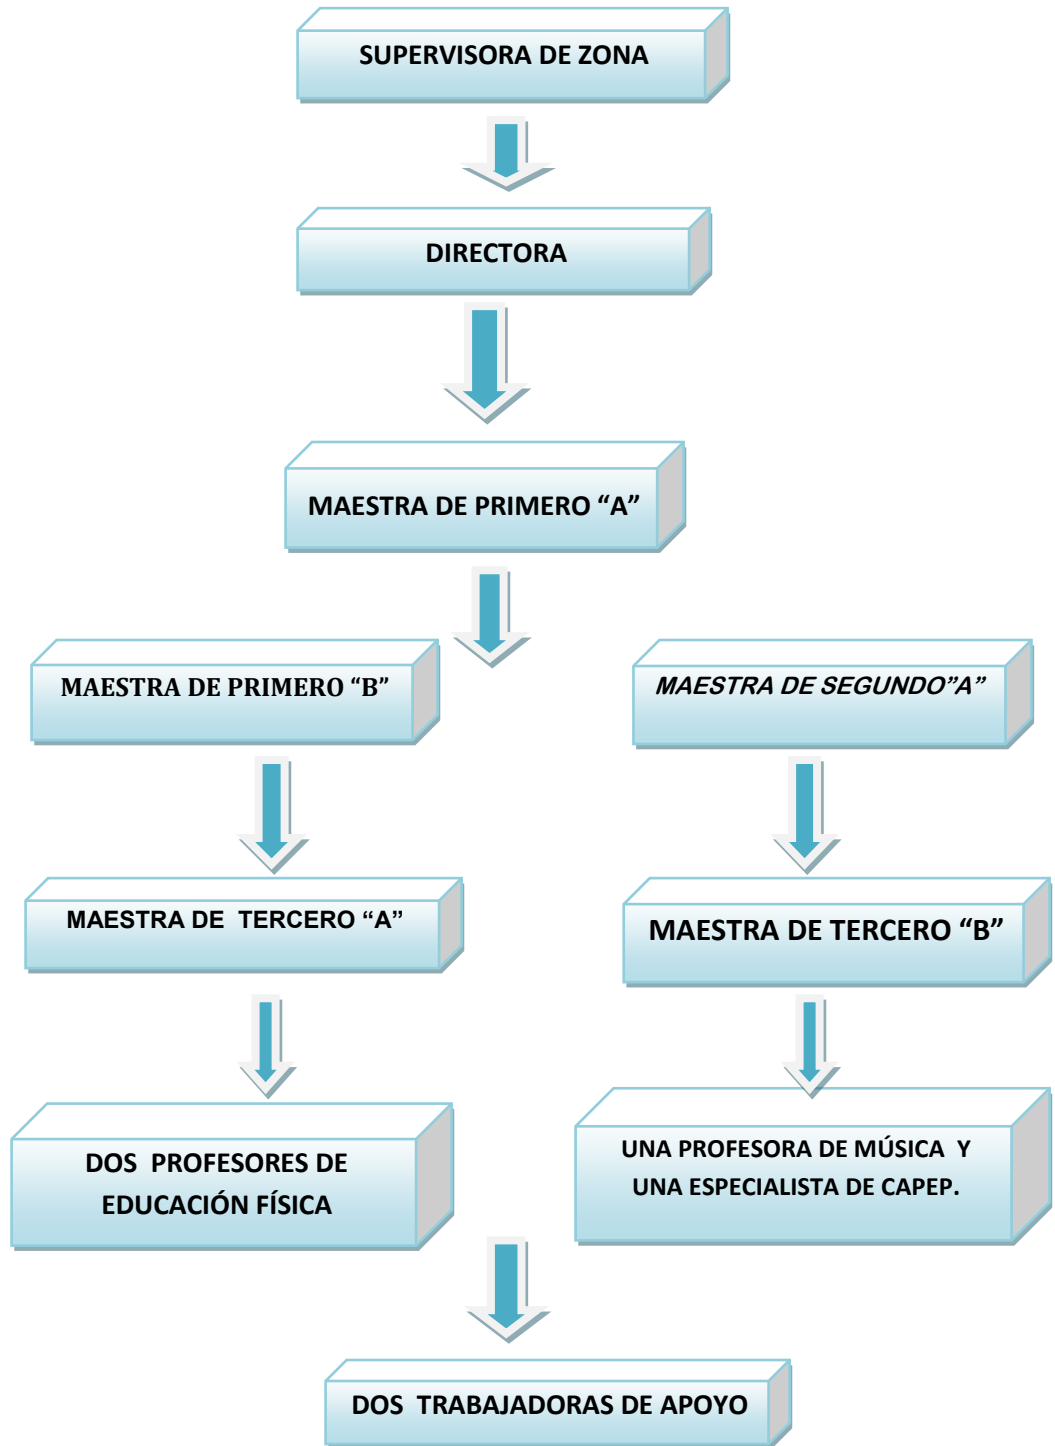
SUPERVISORA DE ZONA

DIRECTORA

MAESTRA DE PRIMERO “A”

MAESTRA DE PRIMERO “B”

MAESTRA DE SEGUNDO”A”

MAESTRA DE TERCERO “A”

MAESTRA DE TERCERO “B”

DOS PROFESORES DE EDUCACIÓN FÍSICA

UNA PROFESORA DE MÚSICA Y UNA ESPECIALISTA DE CAPEP.

DOS TRABAJADORAS DE APOYO